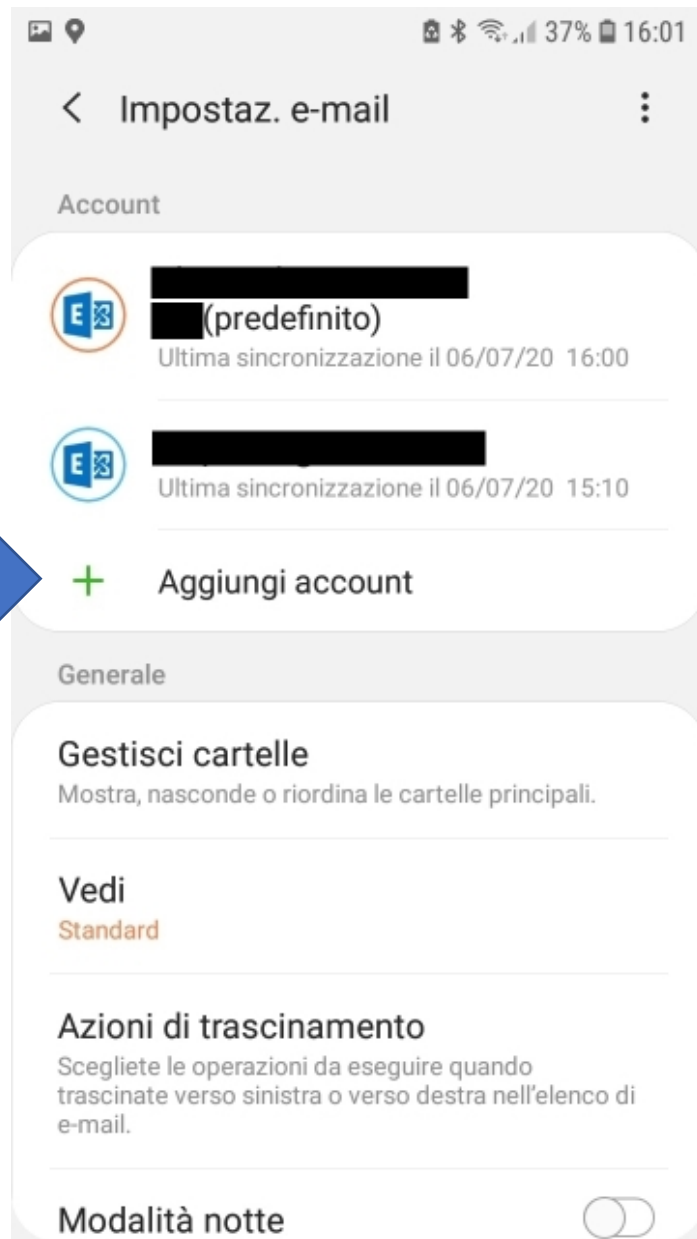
37% 16:01

Impostaz. e-mail

Account

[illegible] (predefinito)
Ultima sincronizzazione il 06/07/20 16:00

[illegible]
Ultima sincronizzazione il 06/07/20 15:10

Aggiungi account

Generale

Gestisci cartelle
Mostra, nasconde o riordina le cartelle principali.

Vedi
Standard

Azioni di trascinamento
Scegliete le operazioni da eseguire quando trascinate verso sinistra o verso destra nell'elenco di e-mail.

Modalità notte